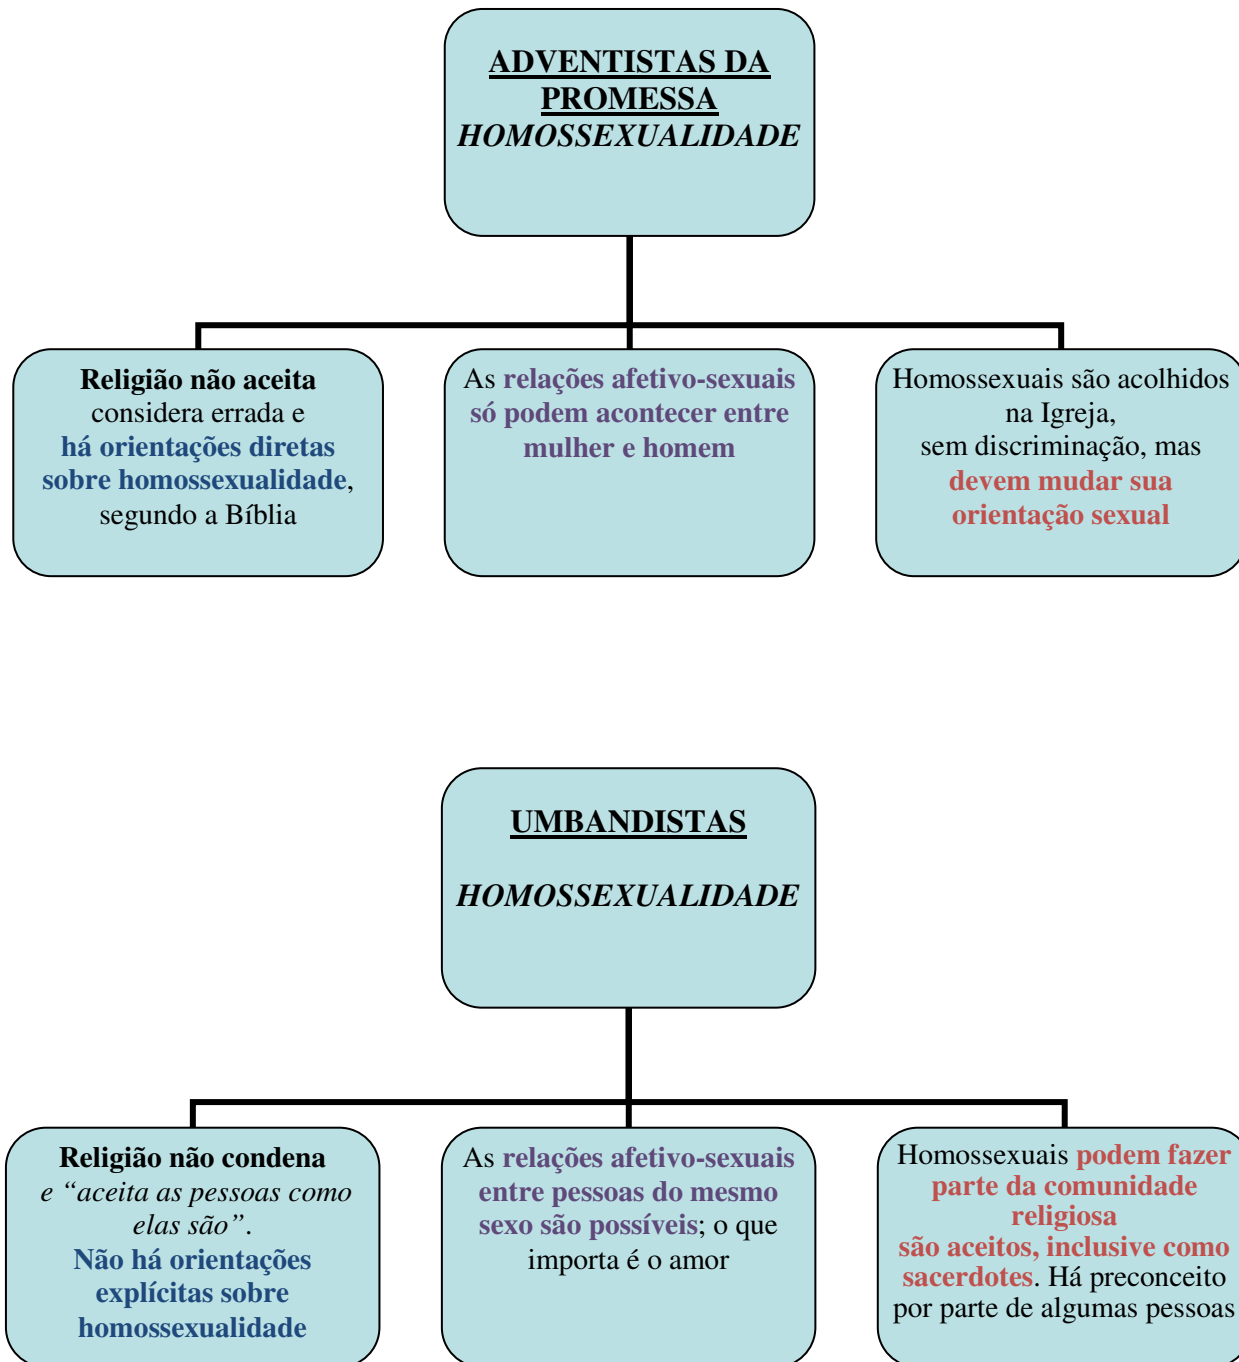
ADVENTISTAS DA PROMESSA
HOMOSSEXUALIDADE

Religião não aceita considera errada e há orientações diretas sobre homossexualidade, segundo a Bíblia

As relações afetivo-sexuais só podem acontecer entre mulher e homem

Homossexuais são acolhidos na Igreja, sem discriminação, mas devem mudar sua orientação sexual

UMBANDISTAS

HOMOSSEXUALIDADE

Religião não condena e "aceita as pessoas como elas são". Não há orientações explícitas sobre homossexualidade

As relações afetivo-sexuais entre pessoas do mesmo sexo são possíveis; o que importa é o amor

Homossexuais podem fazer parte da comunidade religiosa são aceitos, inclusive como sacerdotes. Há preconceito por parte de algumas pessoas